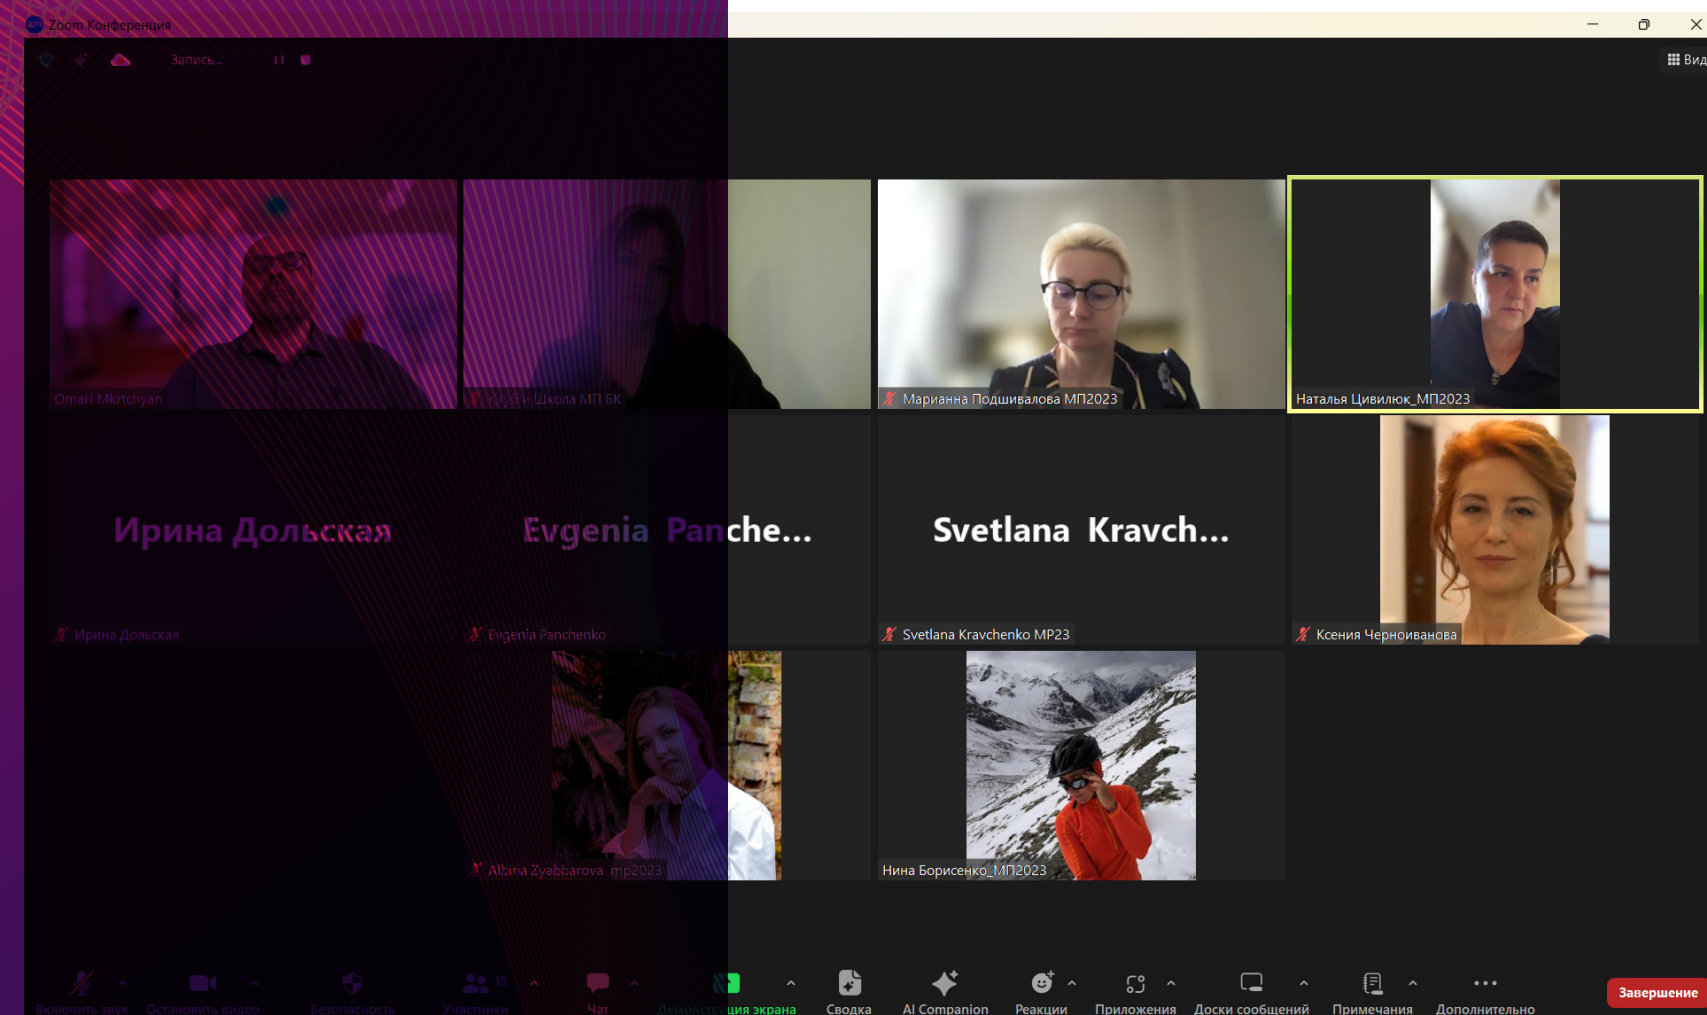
Zoom Конференция

Запись...

Вид

Omari Mkrtchyan

Ю и Школа МП БК

Марианна Подшивалова МП2023

Наталья Цивилюк_МП2023

Ирина Дольская

Ирина Дольская

Evgenia Panche...

Evgenia Panchenko

Svetlana Kravch...

Svetlana Kravchenko MP23

Ксения Черноиванова

Albina Zyabbarova mp2023

Нина Борисенко_МП2023

Включить звук
Остановить видео
Безопасность
10
Участники
Чат
Демонстрация экрана
Сводка
AI Companion
Реакции
Приложения
Доски сообщений
Примечания
Дополнительно
Завершение